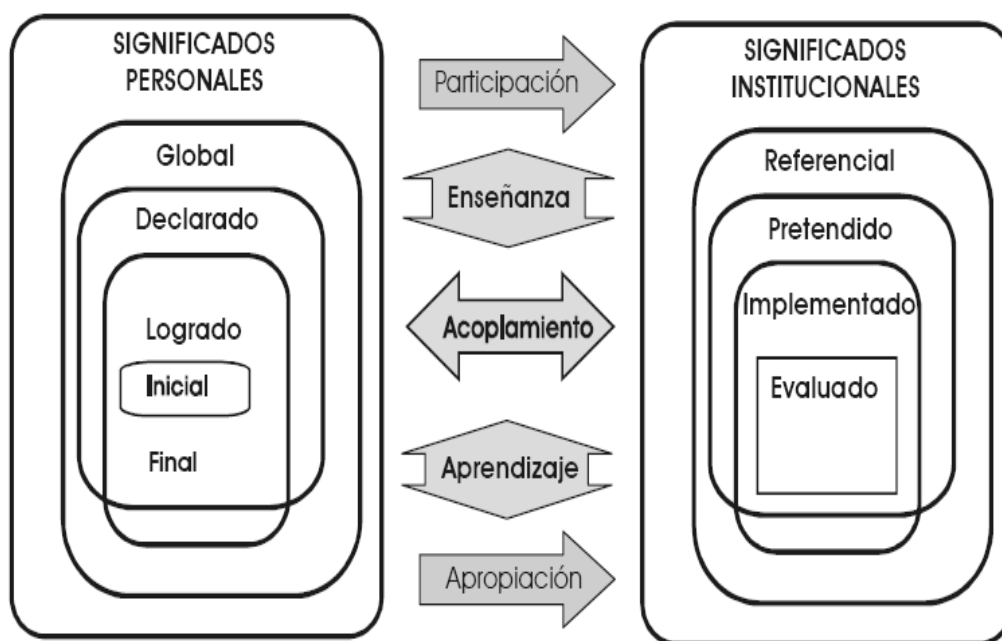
SIGNIFICADOS PERSONALES

Global

Declarado

Logrado

Inicial

Final

Participación

Enseñanza

Acoplamiento

Aprendizaje

Apropiación

SIGNIFICADOS INSTITUCIONALES

Referencial

Pretendido

Implementado

Evaluado